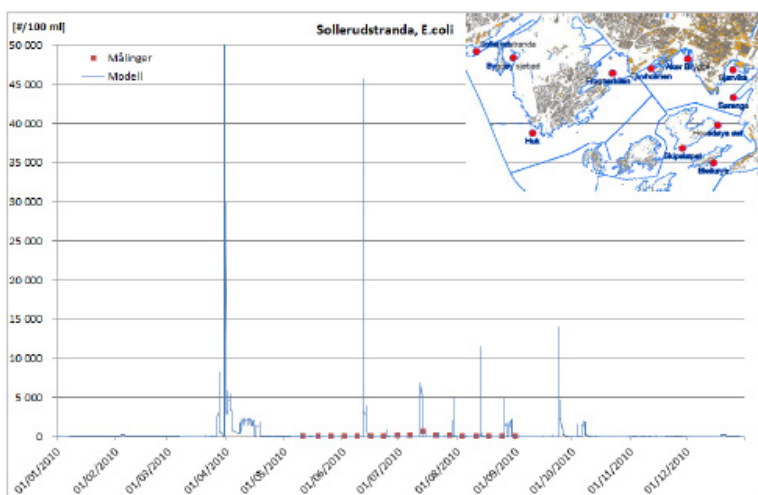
[#/100 ml]

Sollerudstranda, E.coli

Målinger
Modell

50 000
45 000
40 000
35 000
30 000
25 000
20 000
15 000
10 000
5 000
0

01/01/2010
01/02/2010
01/03/2010
01/04/2010
01/05/2010
01/06/2010
01/07/2010
01/08/2010
01/09/2010
01/10/2010
01/11/2010
01/12/2010

Sollerudstranda
Bygdøy sjøbad
Huk
Hygienkaien
Sjøholmen
Akerbrygge
Bjørvika
Sørenga
Ormøya øst
Skjælsøya
Bleikøya